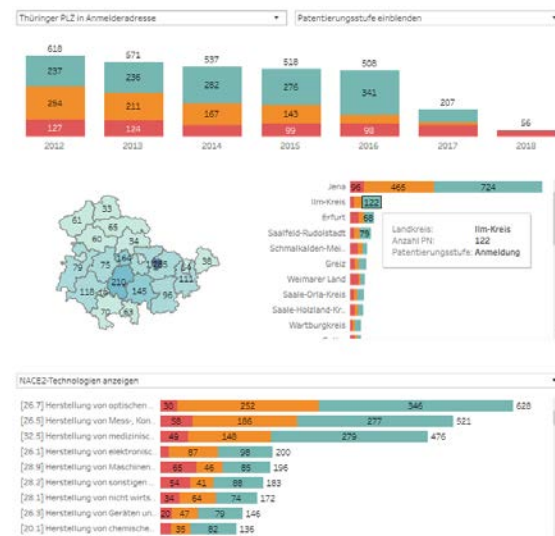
Thüringer PLZ in Anmelderadresse ▾
Patentierungsstufe einblenden ▾

618
237
254
127
2012

571
236
211
124
2013

537
282
167
2014

518
276
143
99
2015

508
341
98
2016

207
2017

56
2018

61
33
65
54
62
60
79
75
34
66
118
210
145
54
36
70
63
96
121

Jena 56 465 724
Ilm-Kreis 122
Erfurt 68
Saalfeld-Rudolstadt 79
Schmalkalden-Mei..
Greiz
Weimarer Land
Saale-Orla-Kreis
Saale-Holzland-Kr..
Wartburgkreis

Landkreis: Ilm-Kreis
Anzahl PN: 122
Patentierungsstufe: Anmeldung

NACE2-Technologien anzeigen ▾

[26.7] Herstellung von optischen ... 30 252 346 628
[26.5] Herstellung von Mess-, Kon.. 58 186 277 521
[32.5] Herstellung von medizinisc.. 49 148 279 476
[26.1] Herstellung von elektronisc.. 87 98 200
[28.9] Herstellung von Maschinen.. 65 46 85 196
[28.2] Herstellung von sonstigen .. 54 41 88 183
[28.1] Herstellung von nicht wirts.. 34 64 74 172
[26.3] Herstellung von Geräten un.. 20 47 79 146
[20.1] Herstellung von chemische.. 35 82 136